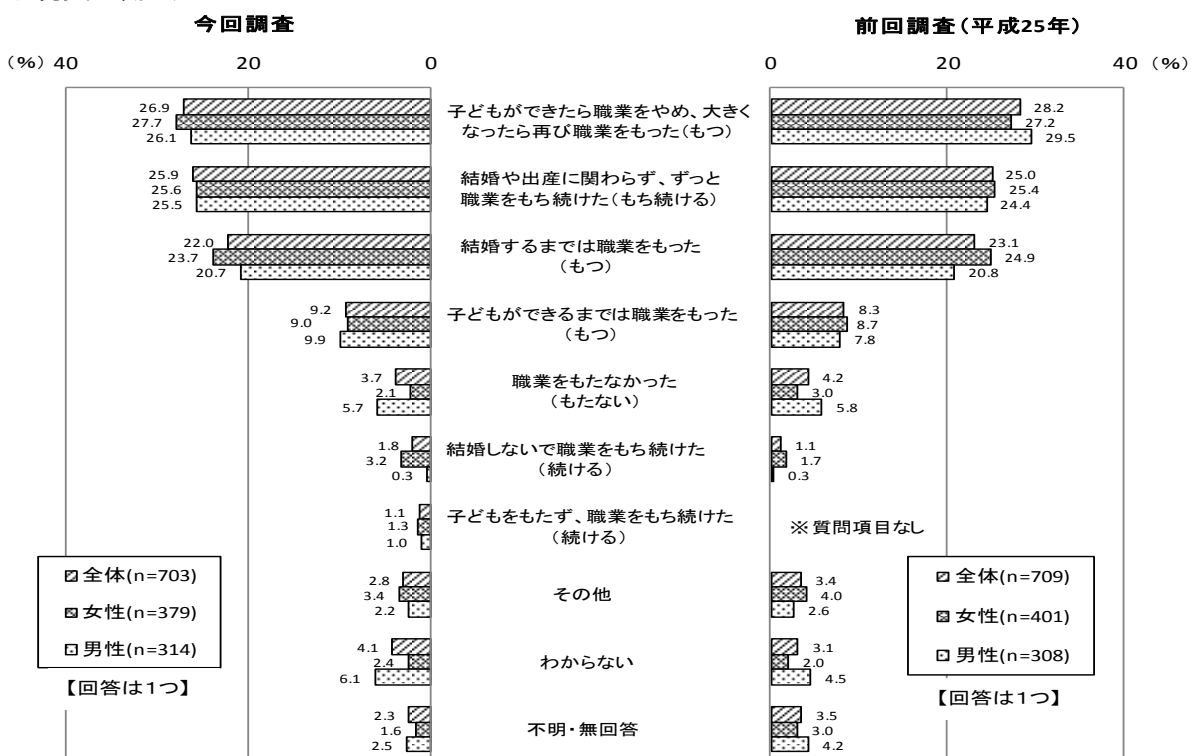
今回調査

前回調査（平成25年）

（%）40　20　0

0　20　40（%）

| 今回調査 全体 | 今回調査 女性 | 今回調査 男性 | 項目 | 前回調査 全体 | 前回調査 女性 | 前回調査 男性 |
|---|---|---|---|---|---|---|
| 26.9 | 27.7 | 26.1 | 子どもができたら職業をやめ、大きくなったら再び職業をもった（もつ） | 28.2 | 27.2 | 29.5 |
| 25.9 | 25.6 | 25.5 | 結婚や出産に関わらず、ずっと職業をもち続けた（もち続ける） | 25.0 | 25.4 | 24.4 |
| 22.0 | 23.7 | 20.7 | 結婚するまでは職業をもった（もつ） | 23.1 | 24.9 | 20.8 |
| 9.2 | 9.0 | 9.9 | 子どもができるまでは職業をもった（もつ） | 8.3 | 8.7 | 7.8 |
| 3.7 | 2.1 | 5.7 | 職業をもたなかった（もたない） | 4.2 | 3.0 | 5.8 |
| 1.8 | 3.2 | 0.3 | 結婚しないで職業をもち続けた（続ける） | 1.1 | 1.7 | 0.3 |
| 1.1 | 1.3 | 1.0 | 子どもをもたず、職業をもち続けた（続ける） | ※質問項目なし | | |
| 2.8 | 3.4 | 2.2 | その他 | 3.4 | 4.0 | 2.6 |
| 4.1 | 2.4 | 6.1 | わからない | 3.1 | 2.0 | 4.5 |
| 2.3 | 1.6 | 2.5 | 不明・無回答 | 3.5 | 3.0 | 4.2 |

全体(n=703)
女性(n=379)
男性(n=314)
【回答は1つ】

全体(n=709)
女性(n=401)
男性(n=308)
【回答は1つ】